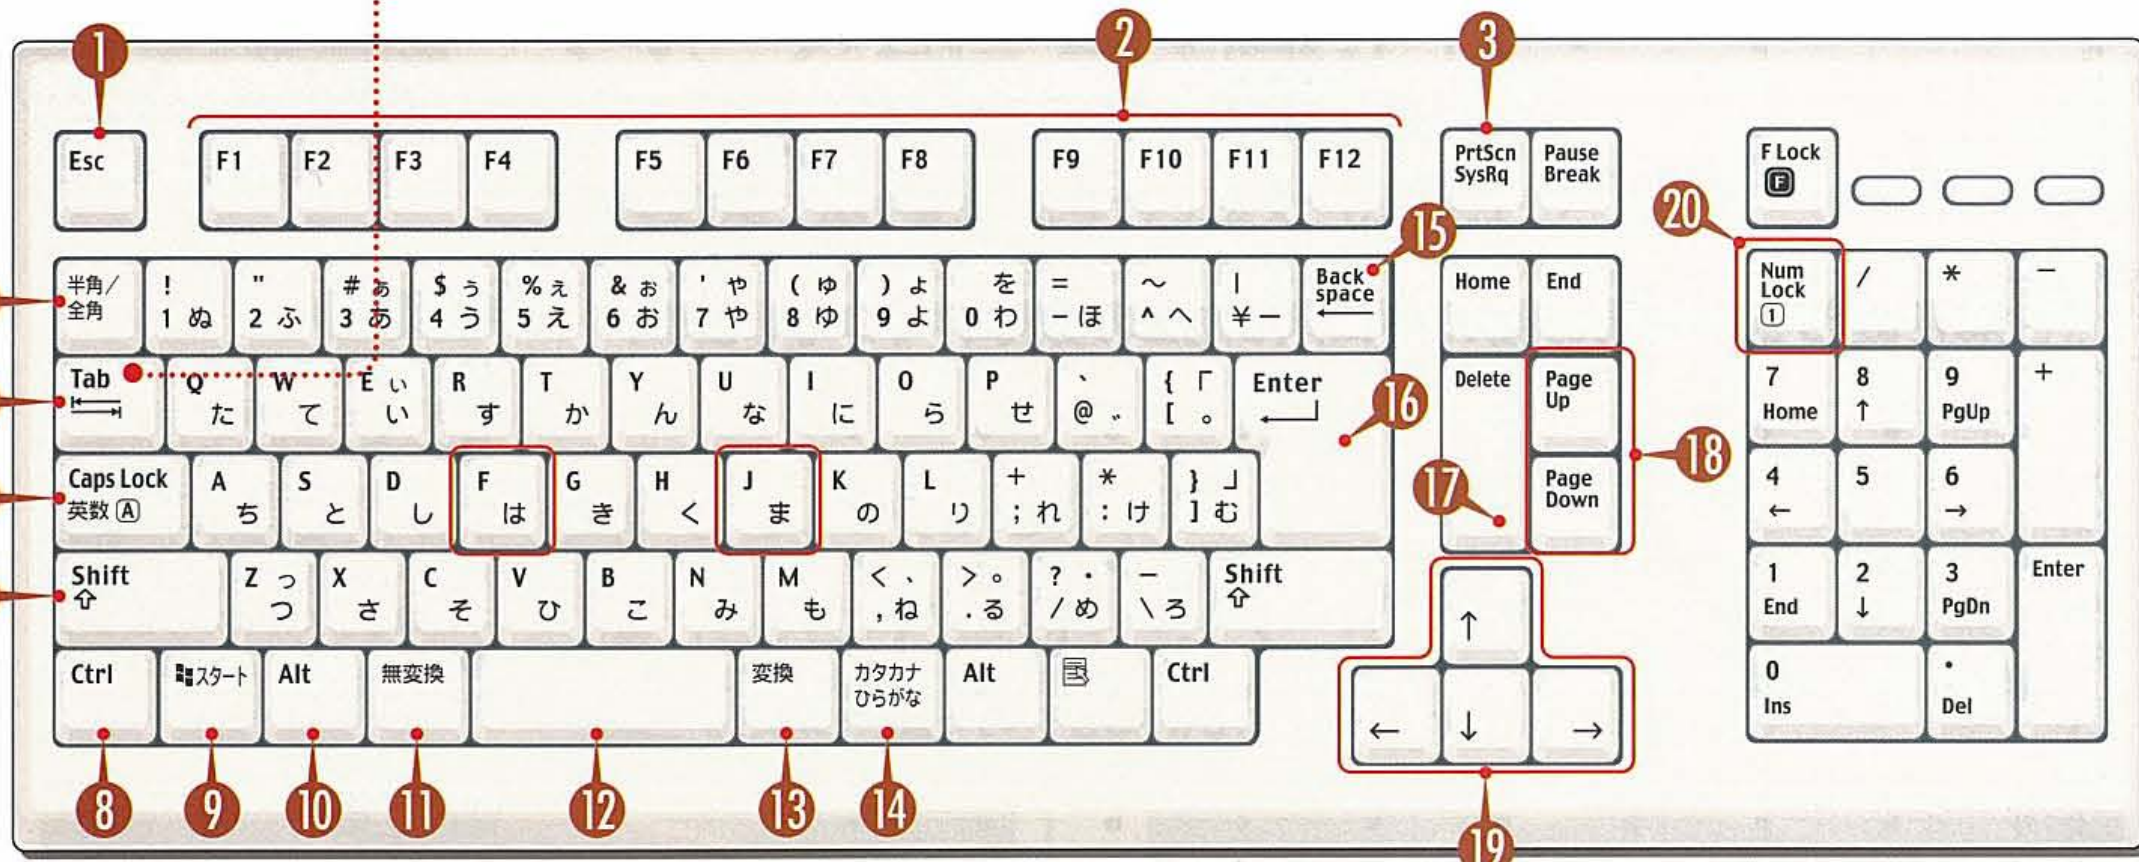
1 2 3

Esc F1 F2 F3 F4 F5 F6 F7 F8 F9 F10 F11 F12 PrtScn SysRq Pause Break F Lock F

20 15

半角/全角 ! 1 ぬ " 2 ふ # ぁ 3 あ $ ぅ 4 う % ぇ 5 え & ぉ 6 お ' ゃ 7 や ( ゅ 8 ゆ ) ょ 9 よ を 0 わ = - ほ ~ ^ へ | ¥ ー Back space ← Home End Num Lock 1 / * −

Tab Q た W て E ぃ い R す T か Y ん U な I に O ら P せ ` @ ゛ { 「 [ ゜ Enter Delete Page Up 7 Home 8 ↑ 9 PgUp +

16 18

Caps Lock 英数 A A ち S と D し F は G き H く J ま K の L り + ; れ * : け } 」 ] む Page Down 4 ← 5 6 →

17

Shift ⇧ Z っ つ X さ C そ V ひ B こ N み M も < 、 , ね > 。 . る ? ・ / め ー \ ろ Shift ⇧ ↑ 1 End 2 ↓ 3 PgDn Enter

Ctrl スタート Alt 無変換 変換 カタカナ ひらがな Alt Ctrl ← ↓ → 0 Ins . Del

8 9 10 11 12 13 14 19